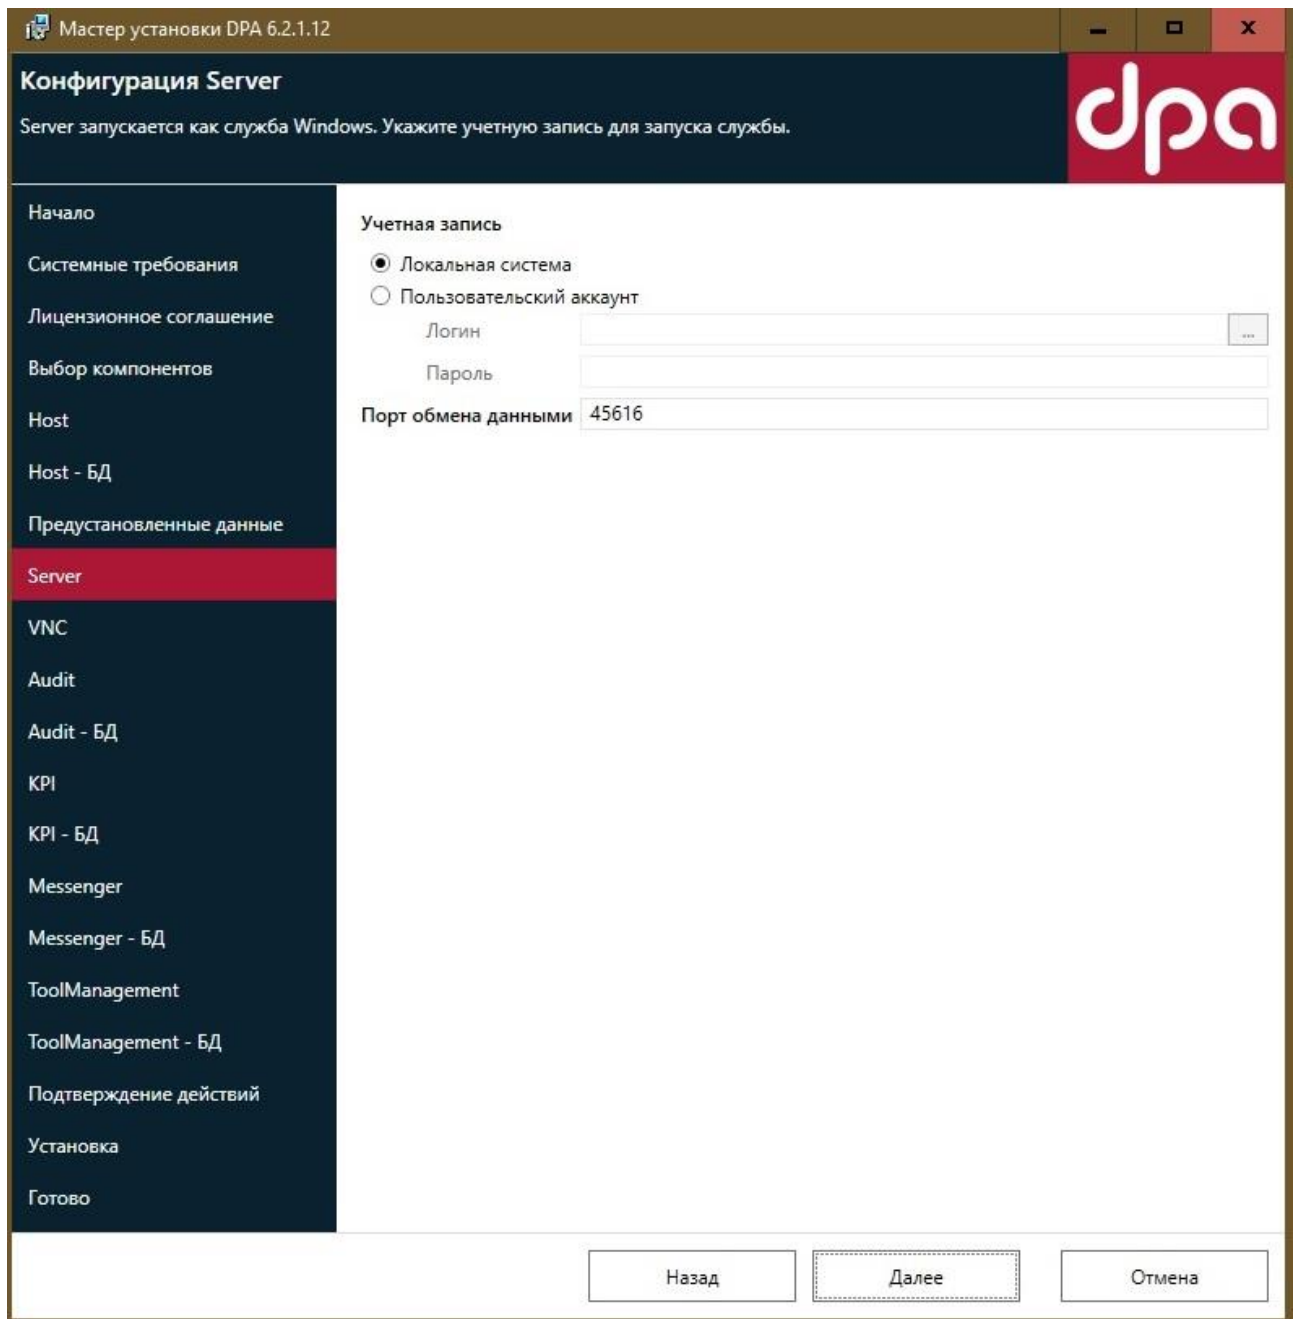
Мастер установки DPA 6.2.1.12

Конфигурация Server

Server запускается как служба Windows. Укажите учетную запись для запуска службы.

dpa

Начало
Системные требования
Лицензионное соглашение
Выбор компонентов
Host
Host - БД
Предустановленные данные
Server
VNC
Audit
Audit - БД
KPI
KPI - БД
Messenger
Messenger - БД
ToolManagement
ToolManagement - БД
Подтверждение действий
Установка
Готово

Учетная запись
Локальная система
Пользовательский аккаунт
Логин
...
Пароль
Порт обмена данными 45616

Назад
Далее
Отмена